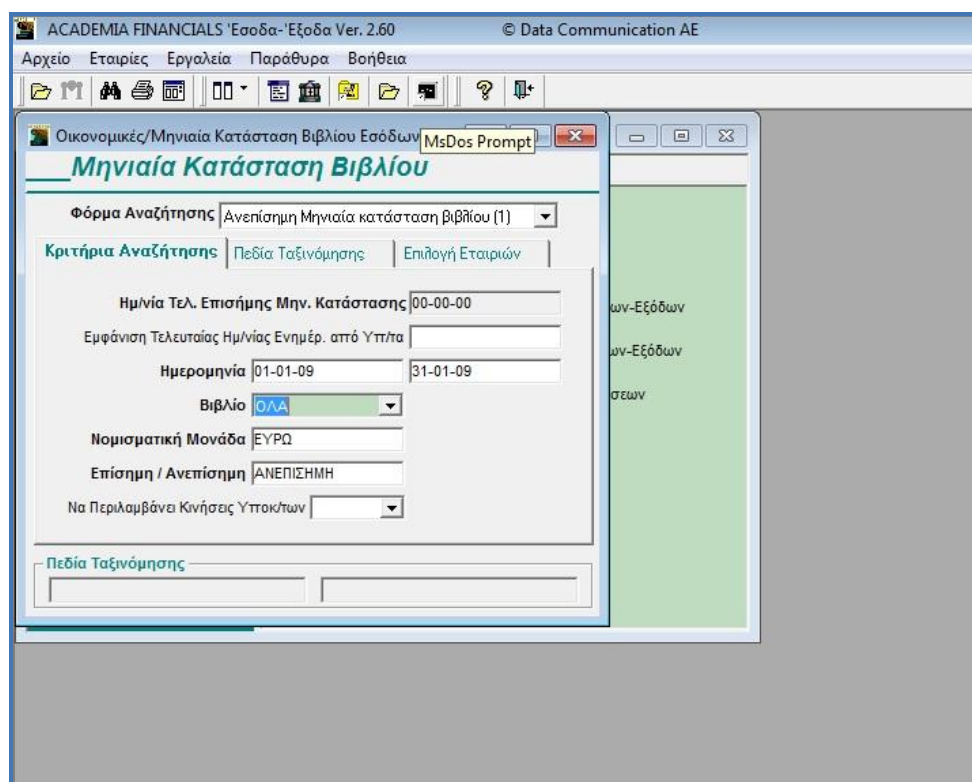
ACADEMIA FINANCIALS 'Εσοδα-'Εξοδα Ver. 2.60 © Data Communication AE

Αρχείο Εταιρίες Εργαλεία Παράθυρα Βοήθεια

Οικονομικές/Μηνιαία Κατάσταση Βιβλίου Εσόδων MsDos Prompt

Μηνιαία Κατάσταση Βιβλίου

Φόρμα Αναζήτησης Ανεπίσημη Μηνιαία κατάσταση βιβλίου (1)

Κριτήρια Αναζήτησης Πεδία Ταξινόμησης Επιλογή Εταιριών

Ημ/νία Τελ. Επισήμης Μην. Κατάστασης 00-00-00

Εμφάνιση Τελευταίας Ημ/νίας Ενημέρ. από Υπ/τα

Ημερομηνία 01-01-09 31-01-09

Βιβλίο ΟΛΑ

Νομισματική Μονάδα ΕΥΡΩ

Επίσημη / Ανεπίσημη ΑΝΕΠΙΣΗΜΗ

Να Περιλαμβάνει Κινήσεις Υποκ/των

Πεδία Ταξινόμησης

ων-Εξόδων

ων-Εξόδων

σεων